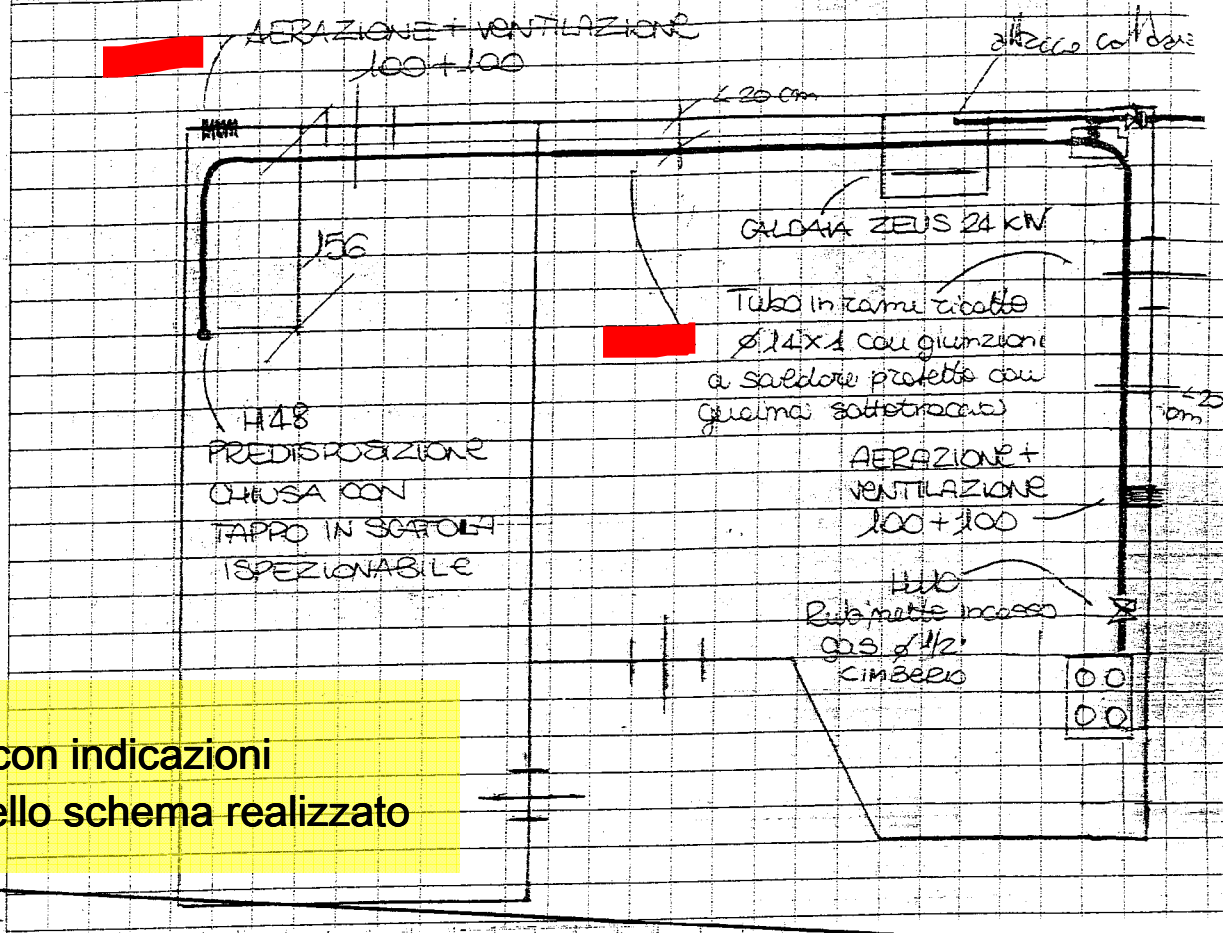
AERAZIONE + VENTILAZIONE
100 + 100

attacco caldaia

≤ 20 cm

CALDAIA ZEUS 24 KW

156

Tubo in rame ricotto
ø 14 x 1 con giunzione
a saldare protetto con
guaina sottotraccia

≤ 20 cm

H148
PREDISPOSIZIONE
CHIUSA CON
TAPPO IN SCATOLA
ISPEZIONABILE

AERAZIONE +
VENTILAZIONE
100 + 100

H110
Rubinetto incasso
gas ø 1/2"
CIMBERIO

con indicazioni
ello schema realizzato